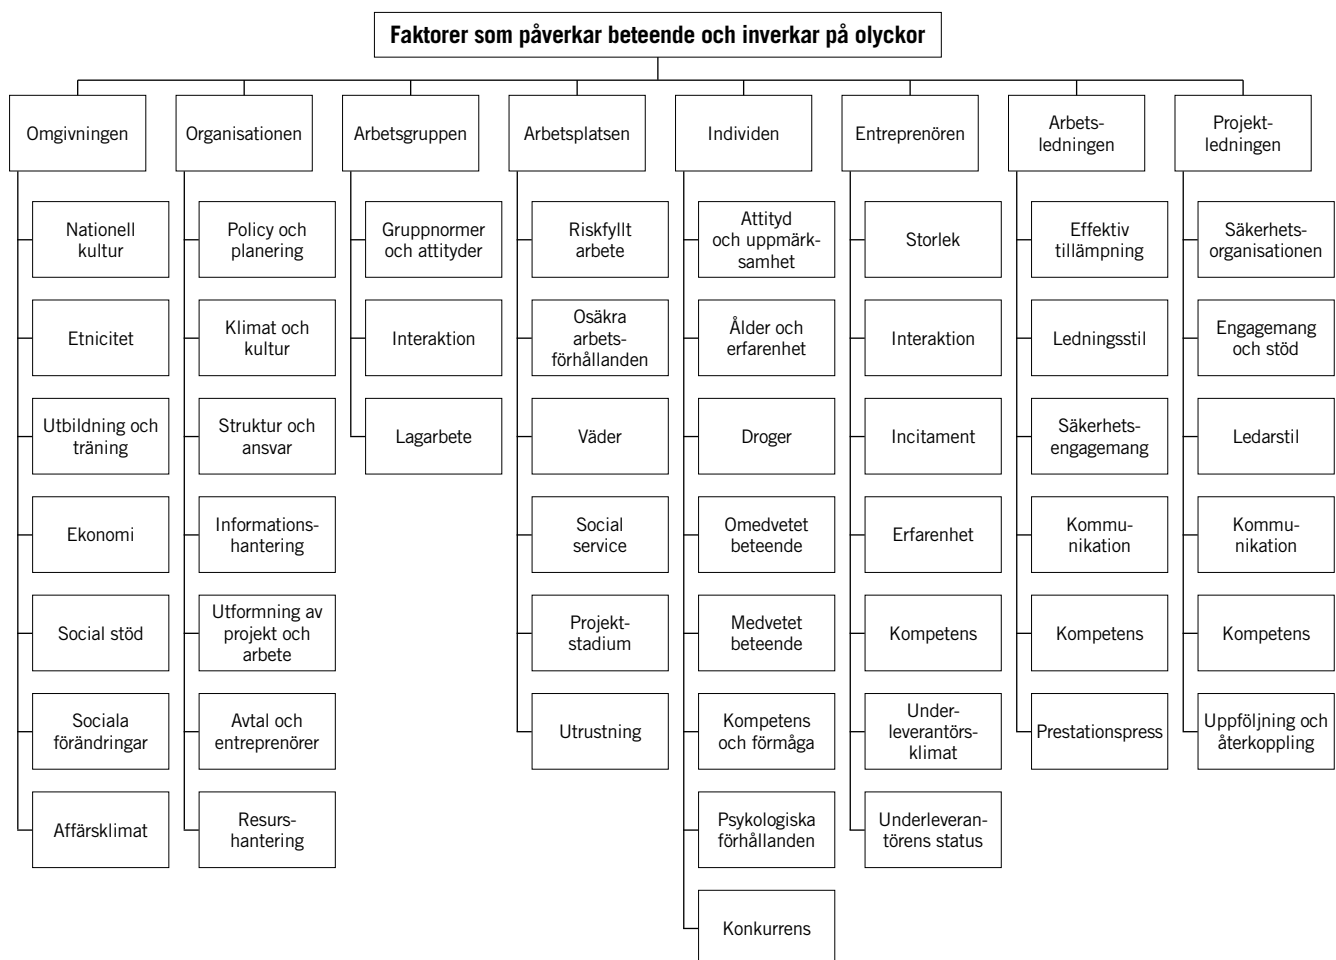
Faktorer som påverkar beteende och inverkar på olyckor

Omgivningen
Nationell kultur
Etnicitet
Utbildning och träning
Ekonomi
Social stöd
Sociala förändringar
Affärsklimat

Organisationen
Policy och planering
Klimat och kultur
Struktur och ansvar
Informationshantering
Utformning av projekt och arbete
Avtal och entreprenörer
Resurshantering

Arbetsgruppen
Gruppnormer och attityder
Interaktion
Lagarbete

Arbetsplatsen
Riskfyllt arbete
Osäkra arbetsförhållanden
Väder
Social service
Projektstadium
Utrustning

Individen
Attityd och uppmärksamhet
Ålder och erfarenhet
Droger
Omedvetet beteende
Medvetet beteende
Kompetens och förmåga
Psykologiska förhållanden
Konkurrens

Entreprenören
Storlek
Interaktion
Incitament
Erfarenhet
Kompetens
Underleverantörsklimat
Underleverantörens status

Arbetsledningen
Effektiv tillämpning
Ledningsstil
Säkerhetsengagemang
Kommunikation
Kompetens
Prestationspress

Projektledningen
Säkerhetsorganisationen
Engagemang och stöd
Ledarstil
Kommunikation
Kompetens
Uppföljning och återkoppling